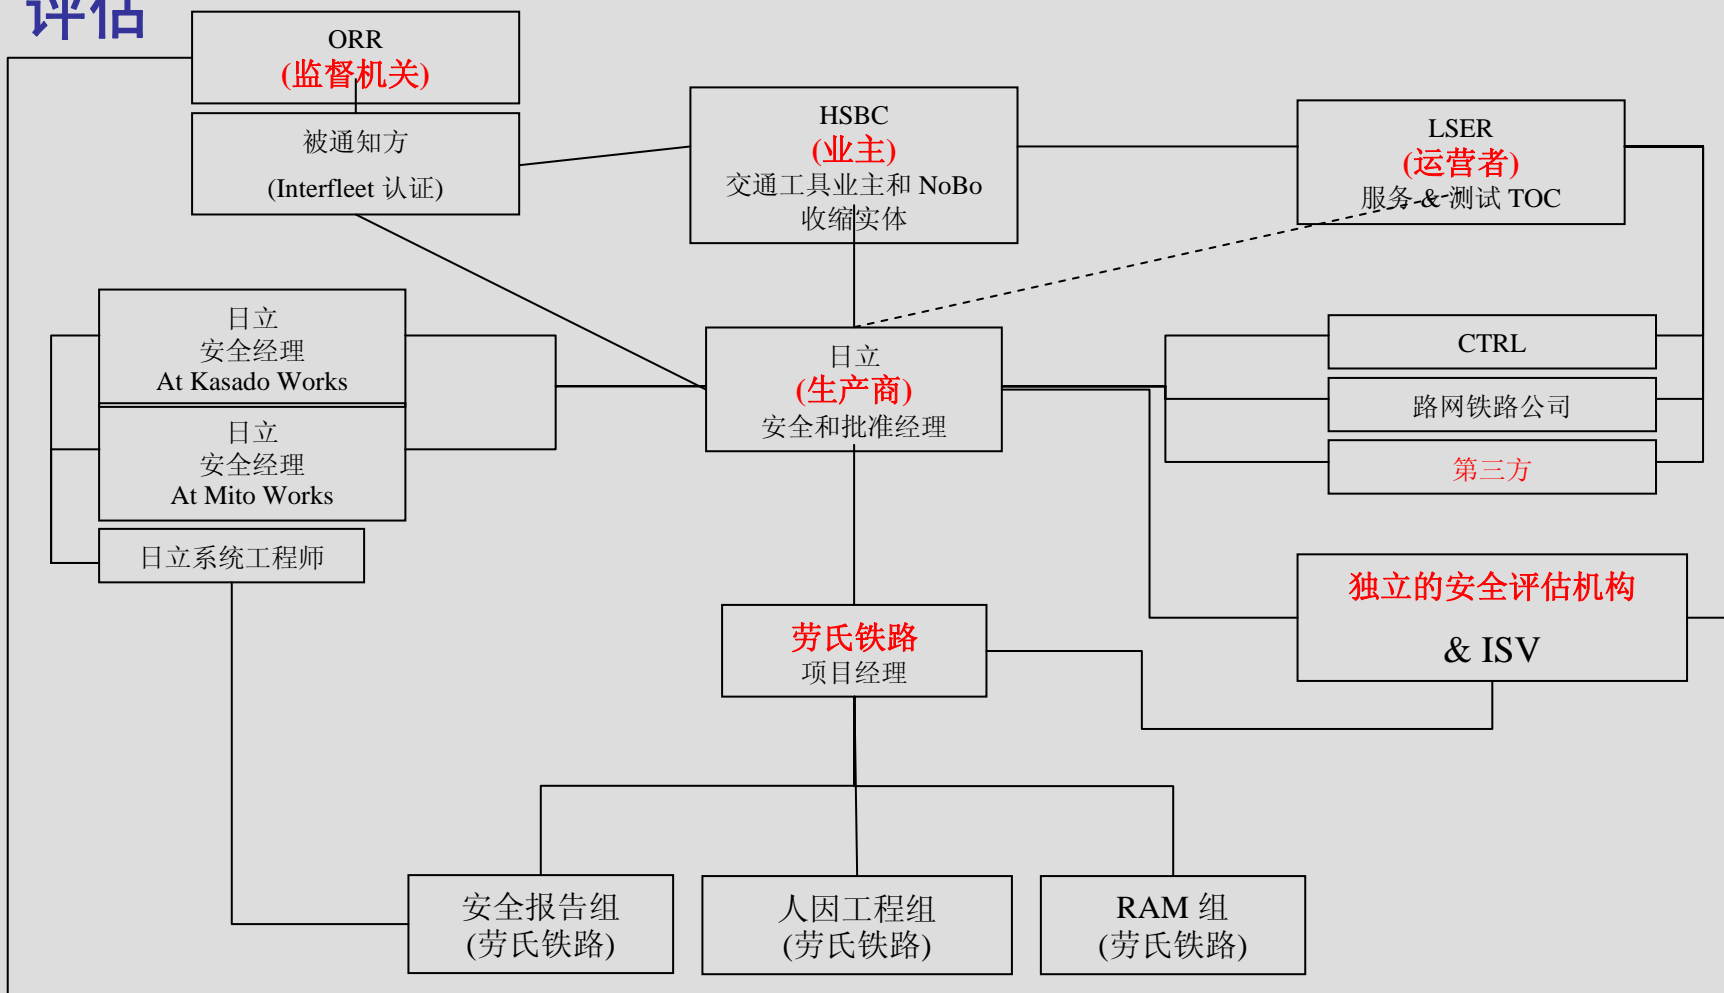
评估

ORR
(监督机关)

被通知方
(Interfleet 认证)

HSBC
(业主)
交通工具业主和 NoBo
收缩实体

LSER
(运营者)
服务 & 测试 TOC

日立
安全经理
At Kasado Works

日立
安全经理
At Mito Works

日立
(生产商)
安全和批准经理

CTRL

路网铁路公司

第三方

日立系统工程师

独立的安全评估机构
& ISV

劳氏铁路
项目经理

安全报告组
(劳氏铁路)

人因工程组
(劳氏铁路)

RAM 组
(劳氏铁路)